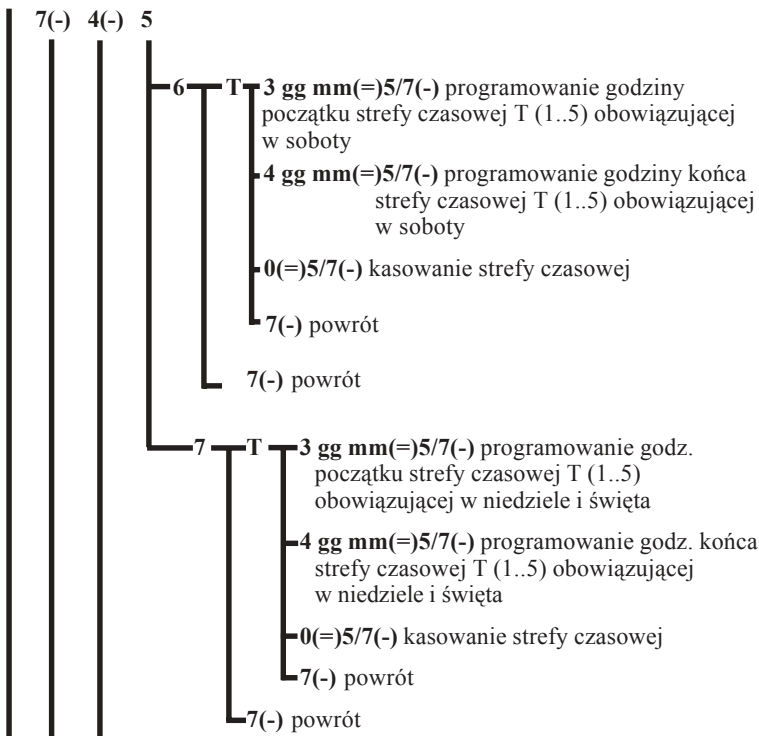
7(-) 4(-) 5

6 T 3 gg mm(=)5/7(-) programowanie godziny początku strefy czasowej T (1..5) obowiązującej w soboty

4 gg mm(=)5/7(-) programowanie godziny końca strefy czasowej T (1..5) obowiązującej w soboty

0(=)5/7(-) kasowanie strefy czasowej

7(-) powrót

7(-) powrót

7 T 3 gg mm(=)5/7(-) programowanie godz. początku strefy czasowej T (1..5) obowiązującej w niedziele i święta

4 gg mm(=)5/7(-) programowanie godz. końca strefy czasowej T (1..5) obowiązującej w niedziele i święta

0(=)5/7(-) kasowanie strefy czasowej

7(-) powrót

7(-) powrót